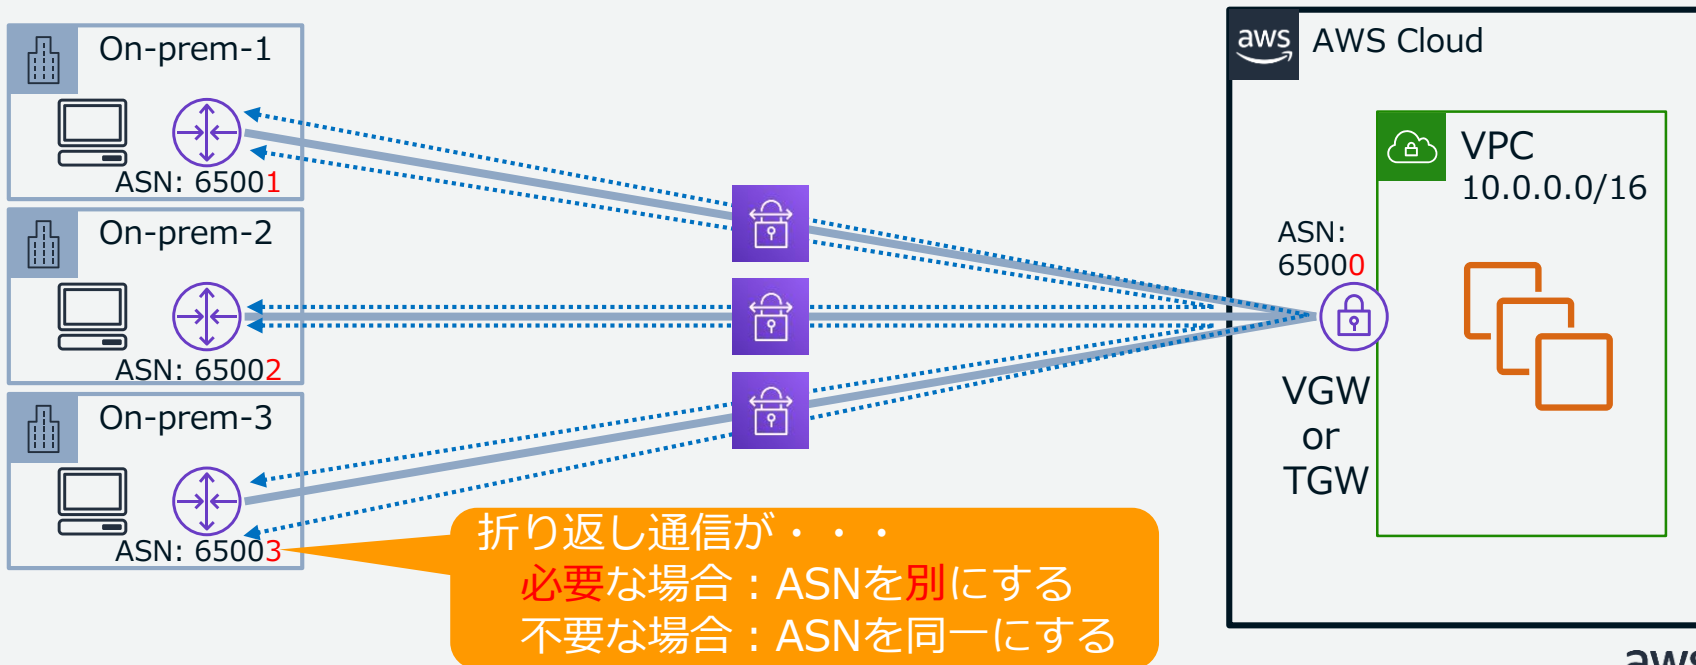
On-prem-1

ASN: 65001

On-prem-2

ASN: 65002

On-prem-3

ASN: 65003

aws AWS Cloud

VPC
10.0.0.0/16

ASN:
65000

VGW
or
TGW

折り返し通信が・・・
必要な場合：ASNを別にする
不要な場合：ASNを同一にする

aws